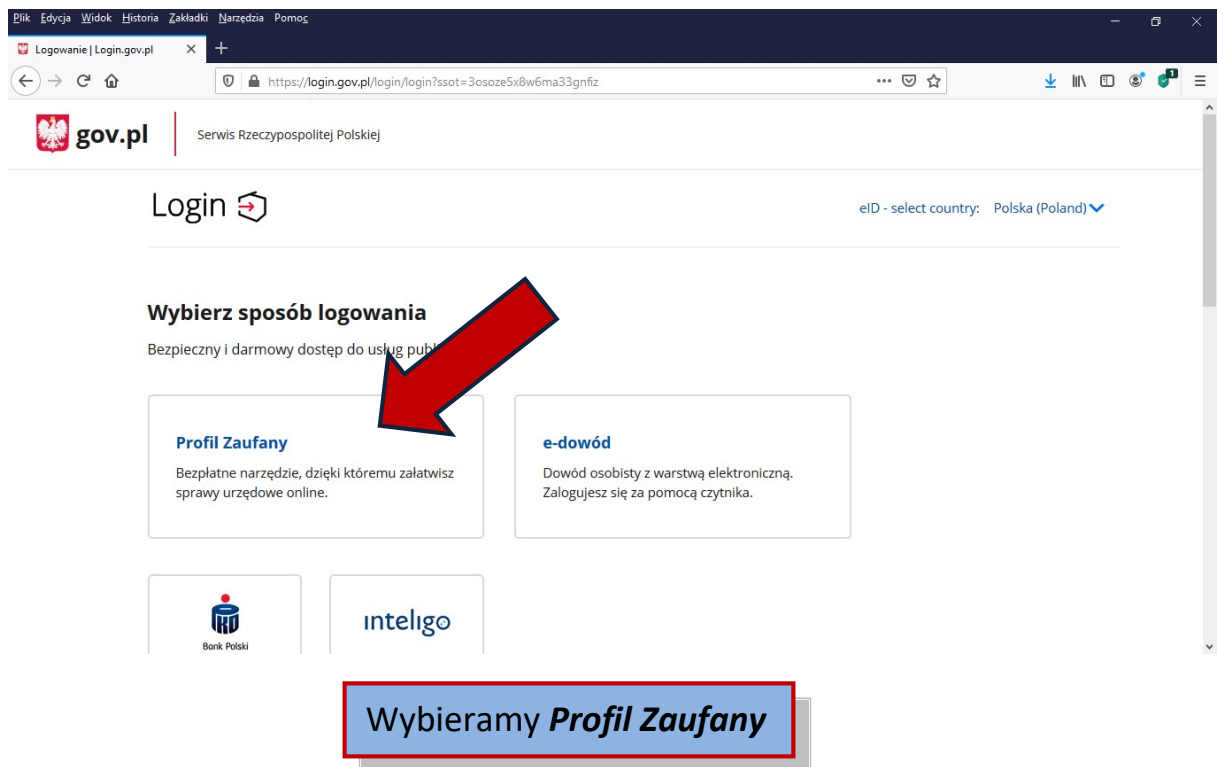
Plik Edycja Widok Historia Zakładki Narzędzia Pomoc

Logowanie | Login.gov.pl

https://login.gov.pl/login/login?ssot=3osoze5x8w6ma33gnfiz

gov.pl Serwis Rzeczypospolitej Polskiej

Login

eID - select country: Polska (Poland)

Wybierz sposób logowania

Bezpieczny i darmowy dostęp do usług publ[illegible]

Profil Zaufany

Bezpłatne narzędzie, dzięki któremu załatwisz sprawy urzędowe online.

e-dowód

Dowód osobisty z warstwą elektroniczną. Zalogujesz się za pomocą czytnika.

Bank Polski

inteligo

Wybieramy *Profil Zaufany*